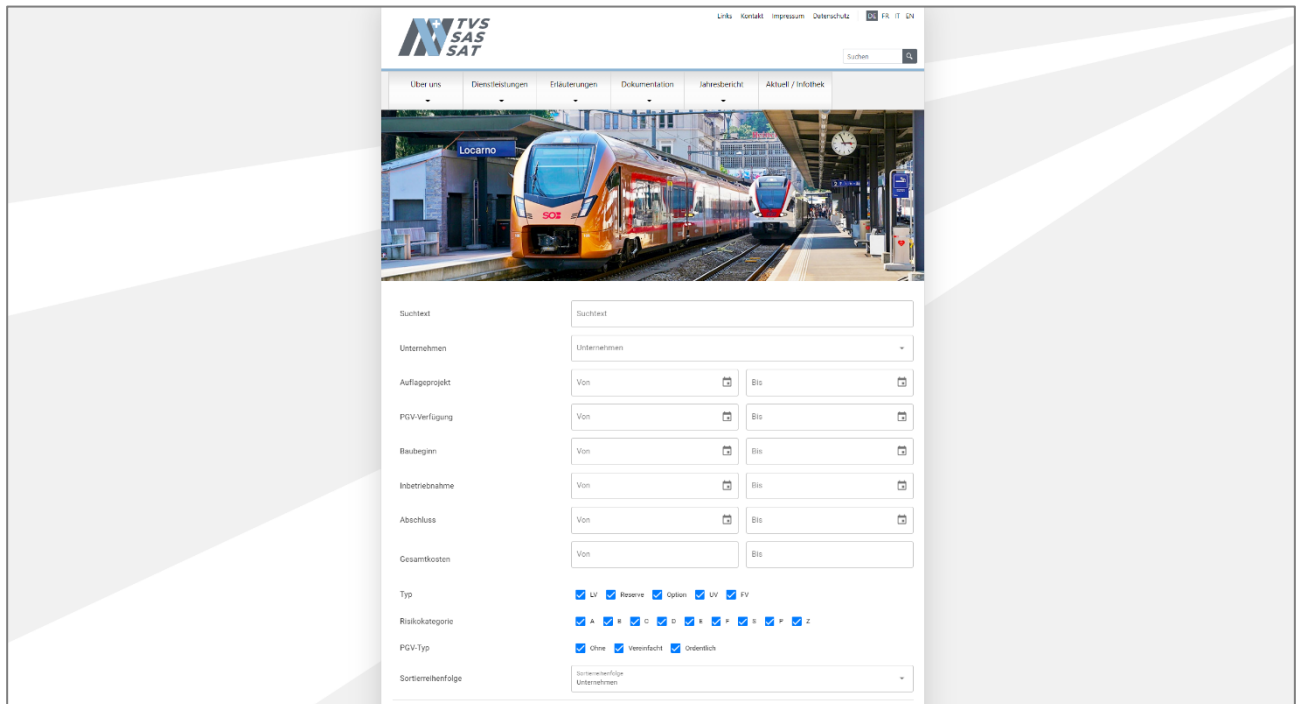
TVS
SAS
SAT

Links Kontakt Impressum Datenschutz DE FR IT EN

Suchen

Über uns
Dienstleistungen
Erläuterungen
Dokumentation
Jahresbericht
Aktuell / Infothek

Locarno

SOB

Suchtext
Suchtext

Unternehmen
Unternehmen

Auflageprojekt
Von
Bis

PGV-Verfügung
Von
Bis

Baubeginn
Von
Bis

Inbetriebnahme
Von
Bis

Abschluss
Von
Bis

Gesamtkosten
Von
Bis

Typ
LV Reserve Option UV FV

Risikokategorie
A B C D E F S P Z

PGV-Typ
Ohne Vereinfacht Ordentlich

Sortierreihenfolge
Sortierreihenfolge
Unternehmen